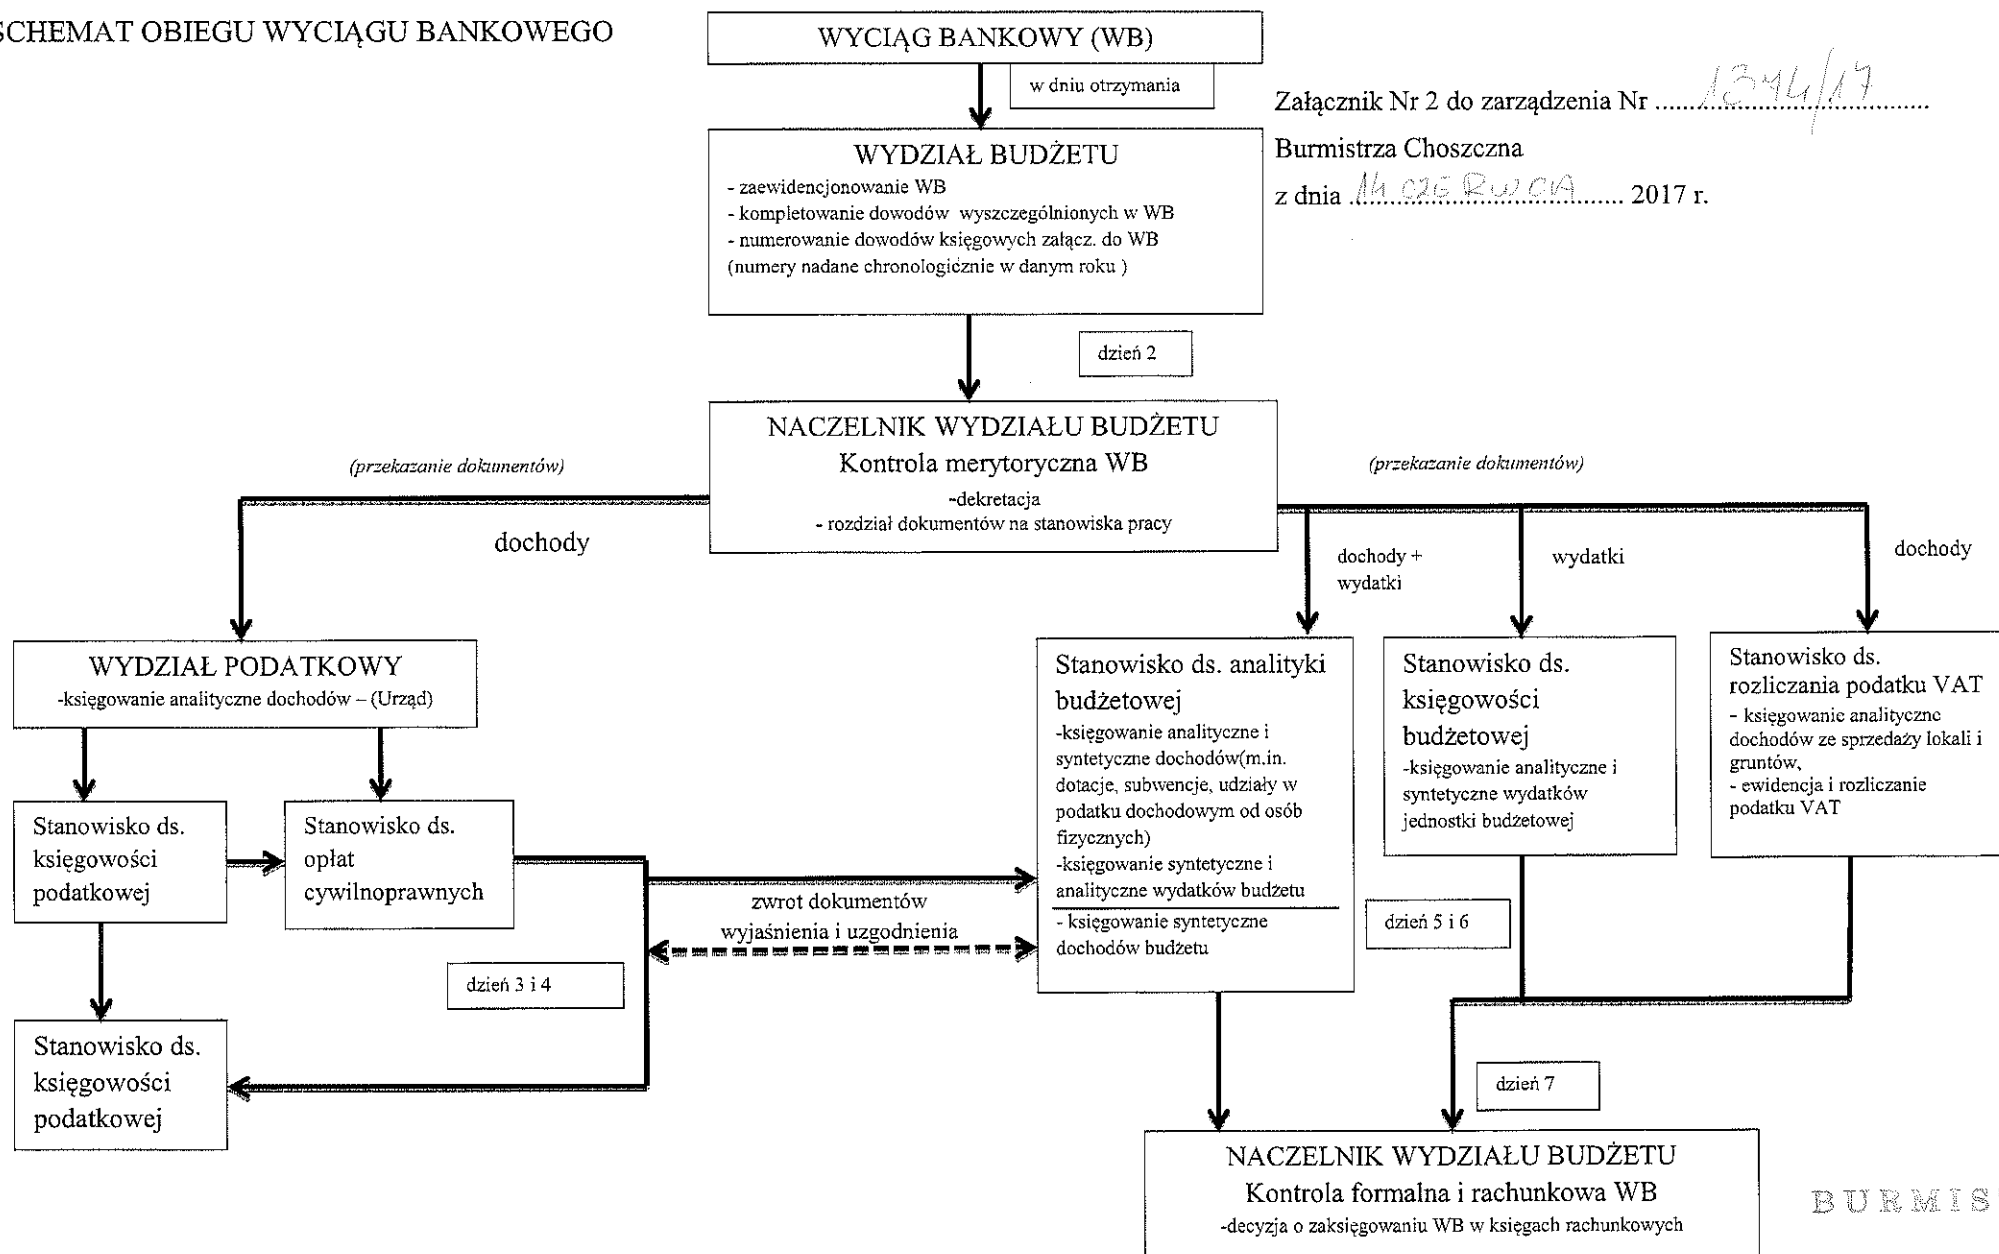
SCHEMAT OBIEGU WYCIĄGU BANKOWEGO

WYCIĄG BANKOWY (WB)

w dniu otrzymania

Załącznik Nr 2 do zarządzenia Nr ......1344/17..........

Burmistrza Choszczna

z dnia ...14 czerwca............ 2017 r.

WYDZIAŁ BUDŻETU
- zaewidencjonowanie WB
- kompletowanie dowodów wyszczególnionych w WB
- numerowanie dowodów księgowych załącz. do WB (numery nadane chronologicznie w danym roku )

dzień 2

NACZELNIK WYDZIAŁU BUDŻETU
Kontrola merytoryczna WB
-dekretacja
- rozdział dokumentów na stanowiska pracy

(przekazanie dokumentów)

(przekazanie dokumentów)

dochody

dochody + wydatki

wydatki

dochody

WYDZIAŁ PODATKOWY
-księgowanie analityczne dochodów – (Urząd)

Stanowisko ds. analityki budżetowej
-księgowanie analityczne i syntetyczne dochodów(m.in. dotacje, subwencje, udziały w podatku dochodowym od osób fizycznych)
-księgowanie syntetyczne i analityczne wydatków budżetu
- księgowanie syntetyczne dochodów budżetu

Stanowisko ds. księgowości budżetowej
-księgowanie analityczne i syntetyczne wydatków jednostki budżetowej

Stanowisko ds. rozliczania podatku VAT
- księgowanie analityczne dochodów ze sprzedaży lokali i gruntów,
- ewidencja i rozliczanie podatku VAT

Stanowisko ds. księgowości podatkowej

Stanowisko ds. opłat cywilnoprawnych

zwrot dokumentów
wyjaśnienia i uzgodnienia

dzień 5 i 6

dzień 3 i 4

Stanowisko ds. księgowości podatkowej

dzień 7

NACZELNIK WYDZIAŁU BUDŻETU
Kontrola formalna i rachunkowa WB
-decyzja o zaksięgowaniu WB w księgach rachunkowych

BURMIS